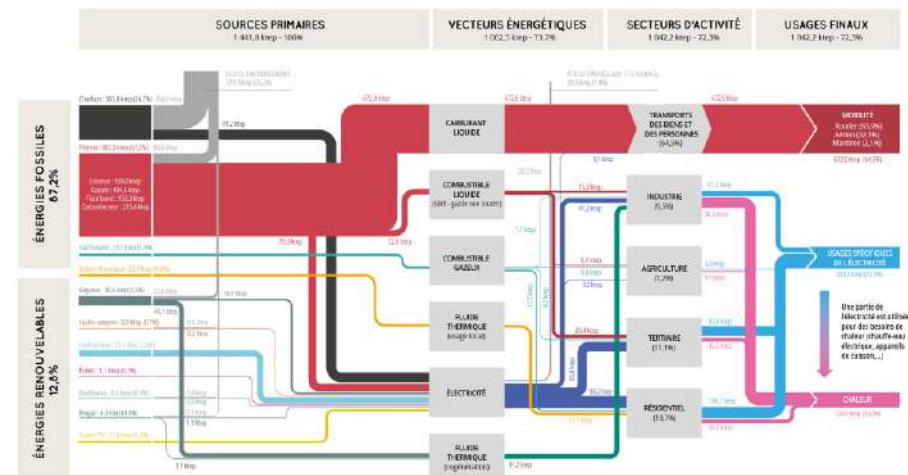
SOURCES PRIMAIRES
1 441,8 ktep - 100%

VECTEURS ÉNERGÉTIQUES
1 062,3 ktep - 73,7%

SECTEURS D'ACTIVITÉ
1 042,2 ktep - 72,3%

USAGES FINAUX
1 042,2 ktep - 72,3%

ÉNERGIES FOSSILES
67,2%

ÉNERGIES RENOUVELABLES
12,6%

Charbon : 303,4 ktep (24,7%)

Pétrole : 812,3 ktep (61,2%)

Essence : 158,2 ktep
Gazole : 184,1 ktep
Fioul lourd : 152,3 ktep
Carburéacteur : 255,4 ktep

Gaz naturel : 19,1 ktep (1,3%)

Solaire thermique : 23,7 ktep (1,6%)

Bagasse : 36,6 ktep (2,5%)

Hydro-électricité : 38,9 ktep (2,7%)

Photovoltaïque : 37,1 ktep (2,6%)

Éolien : 3,1 ktep (0,2%)

Biométhane : 4,5 ktep (0,3%)

Biogaz : 4,3 ktep (0,3%)

Biomasse : 21,3 ktep (1,5%)

PERTES ENERGÉTIQUES
379,5 ktep (26,3%)

PERTES ENERGÉTIQUES (RÉSEAU)
20,1 ktep (1,4%)

672,9 ktep

672,9 ktep

672,9 ktep

91,2 ktep

70,3 ktep

12,8 ktep

CARBURANT LIQUIDE

COMBUSTIBLE LIQUIDE
(dont : gazole non routier)

COMBUSTIBLE GAZEUX

FLUIDE THERMIQUE
(usage local)

ÉLECTRICITÉ

FLUIDE THERMIQUE
(cogénération)

TRANSPORTS DES BIENS ET DES PERSONNES
(64,5%)

INDUSTRIE
(5,9%)

AGRICULTURE
(1,2%)

TERTIAIRE
(11,1%)

RÉSIDENTIEL
(13,7%)

MOBILITÉ
Routier (51,9%)
Aérien (10,1%)
Maritime (2,1%)
672,9 ktep (64,5%)

USAGES SPÉCIFIQUES DE L'ÉLECTRICITÉ
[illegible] ktep (21,1%)

Une partie de l'électricité est utilisée pour des besoins de chaleur (chauffe-eau électrique, appareils de cuisson,...)

CHALEUR
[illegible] ktep (14,4%)

61,2 ktep

1,7 ktep

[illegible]